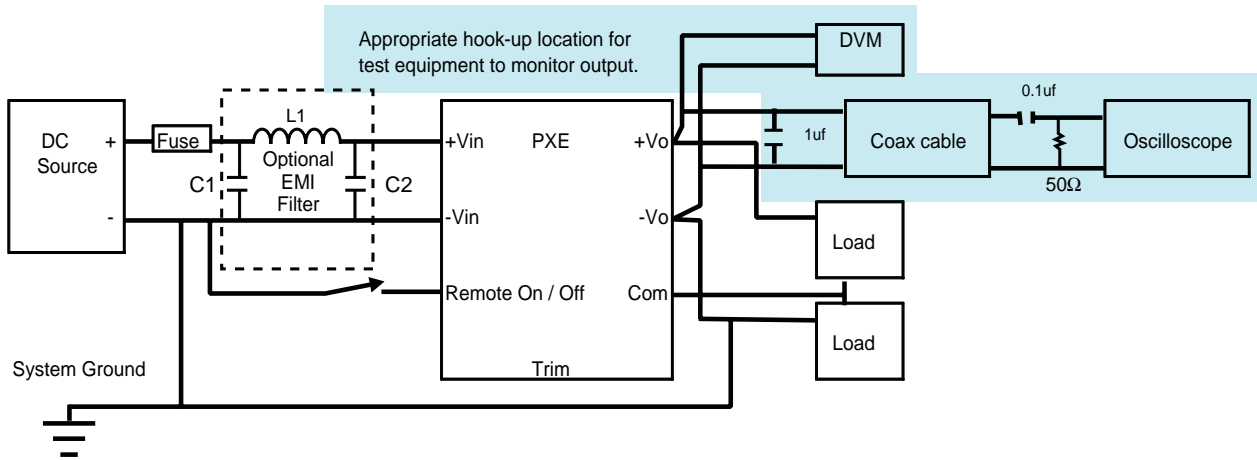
Appropriate hook-up location for test equipment to monitor output.

DVM

0.1uf

DC Source

+

-

Fuse

L1

Optional EMI Filter

C1

C2

+Vin

PXE

+Vo

1uf

Coax cable

Oscilloscope

50Ω

-Vin

-Vo

Load

Remote On / Off

Com

Load

System Ground

Trim